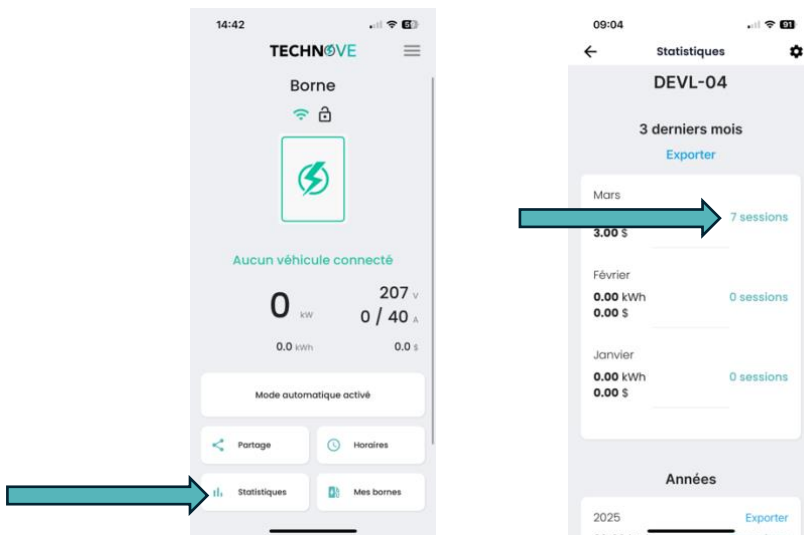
14:42

TECHNOVE

Borne

Aucun véhicule connecté

0 kW

207 V

0 / 40 A

0.0 kWh

0.0 $

Mode automatique activé

Partage

Horaires

Statistiques

Mes bornes

09:04

Statistiques

DEVL-04

3 derniers mois

Exporter

Mars

7 sessions

3.00 $

Février

0.00 kWh

0.00 $

0 sessions

Janvier

0.00 kWh

0.00 $

0 sessions

Années

2025

Exporter